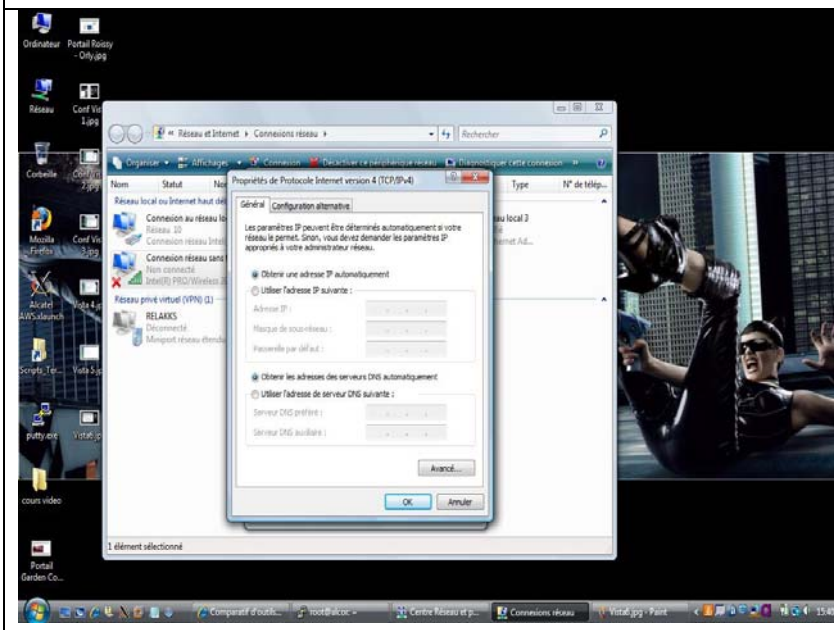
Ordinateur
Portail Roissy - Orly.jpg
Réseau
Conf Vi 1.jpg
Corbeille
Conf V 2.jpg
Mozilla Firefox
Conf Vi 3.jpg
Alcatel AWSalaunch
Vista 4.p
Scripts_Ter...
Vista 5.jp
putty.exe
Vista6.jp
cours video
Portail Garden Co...

« Réseau et Internet › Connexions réseau ›
Rechercher
Organiser ▾ Affichages ▾ Connexion Désactiver ce périphérique réseau Diagnostiquer cette connexion »
Nom Statut No Type N° de télép...
Réseau local ou Internet haut dé
Connexion au réseau lo
Réseau 10
Connexion réseau Intel
Connexion réseau sans
Non connecté
Intel(R) PRO/Wireless 3
au local 3
rnet Ad...
Réseau privé virtuel (VPN) (1)
RELAKKS
Déconnecté
Miniport réseau étendu
1 élément sélectionné

Propriétés de Protocole Internet version 4 (TCP/IPv4)
Général Configuration alternative
Les paramètres IP peuvent être déterminés automatiquement si votre réseau le permet. Sinon, vous devez demander les paramètres IP appropriés à votre administrateur réseau.
Obtenir une adresse IP automatiquement
Utiliser l'adresse IP suivante :
Adresse IP :
Masque de sous-réseau :
Passerelle par défaut :
Obtenir les adresses des serveurs DNS automatiquement
Utiliser l'adresse de serveur DNS suivante :
Serveur DNS préféré :
Serveur DNS auxiliaire :
Avancé...
OK Annuler

Comparatif d'outils... root@alcoc:~ Centre Réseau et p... Connexions réseau Vista6.jpg - Paint 15:4